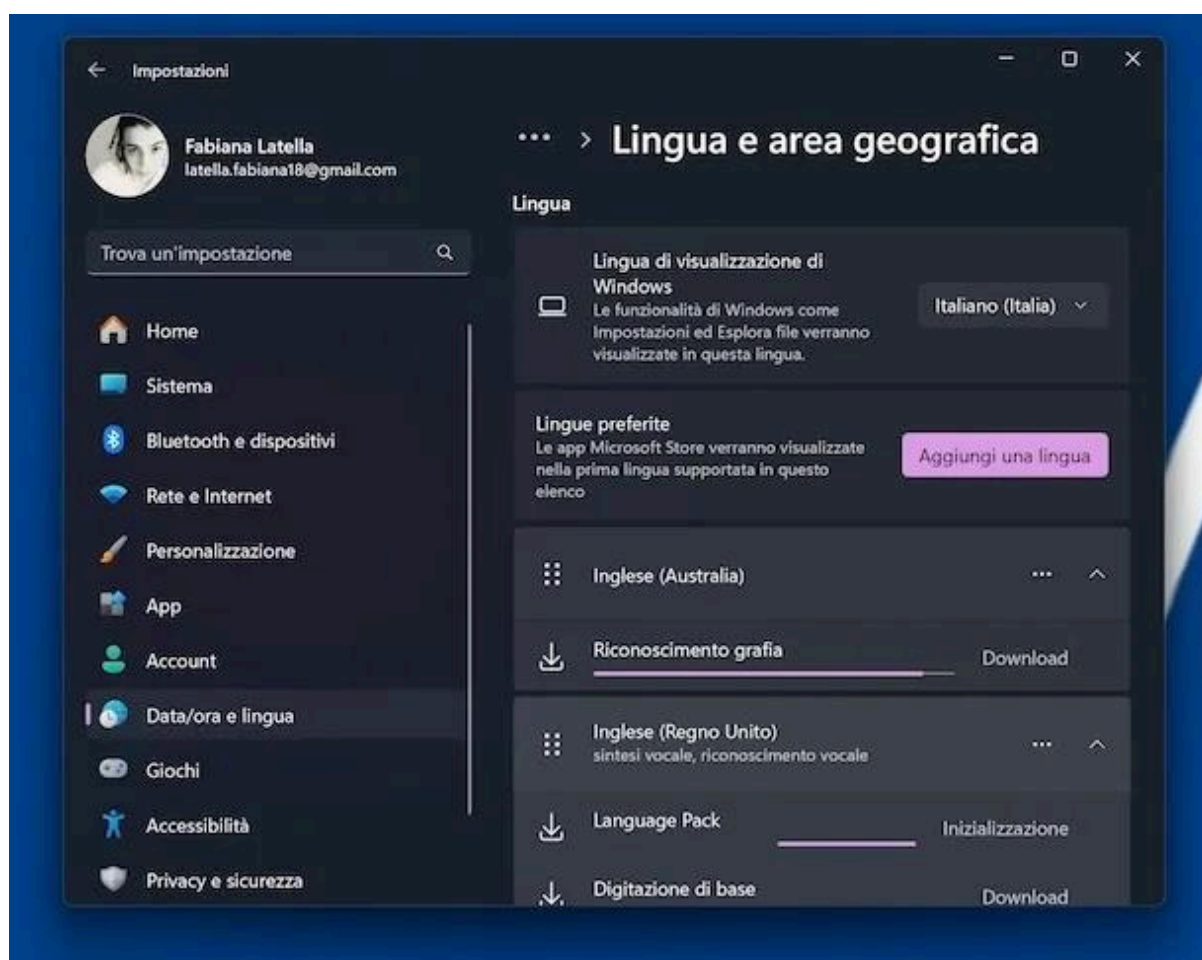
Impostazioni

Fabiana Latella
latella.fabiana18@gmail.com

Trova un'impostazione

Home
Sistema
Bluetooth e dispositivi
Rete e Internet
Personalizzazione
App
Account
Data/ora e lingua
Giochi
Accessibilità
Privacy e sicurezza

... > Lingua e area geografica

Lingua

Lingua di visualizzazione di Windows
Le funzionalità di Windows come Impostazioni ed Esplora file verranno visualizzate in questa lingua.
Italiano (Italia)

Lingue preferite
Le app Microsoft Store verranno visualizzate nella prima lingua supportata in questo elenco
Aggiungi una lingua

Inglese (Australia)
Riconoscimento grafia
Download

Inglese (Regno Unito)
sintesi vocale, riconoscimento vocale
Language Pack
Inizializzazione
Digitazione di base
Download